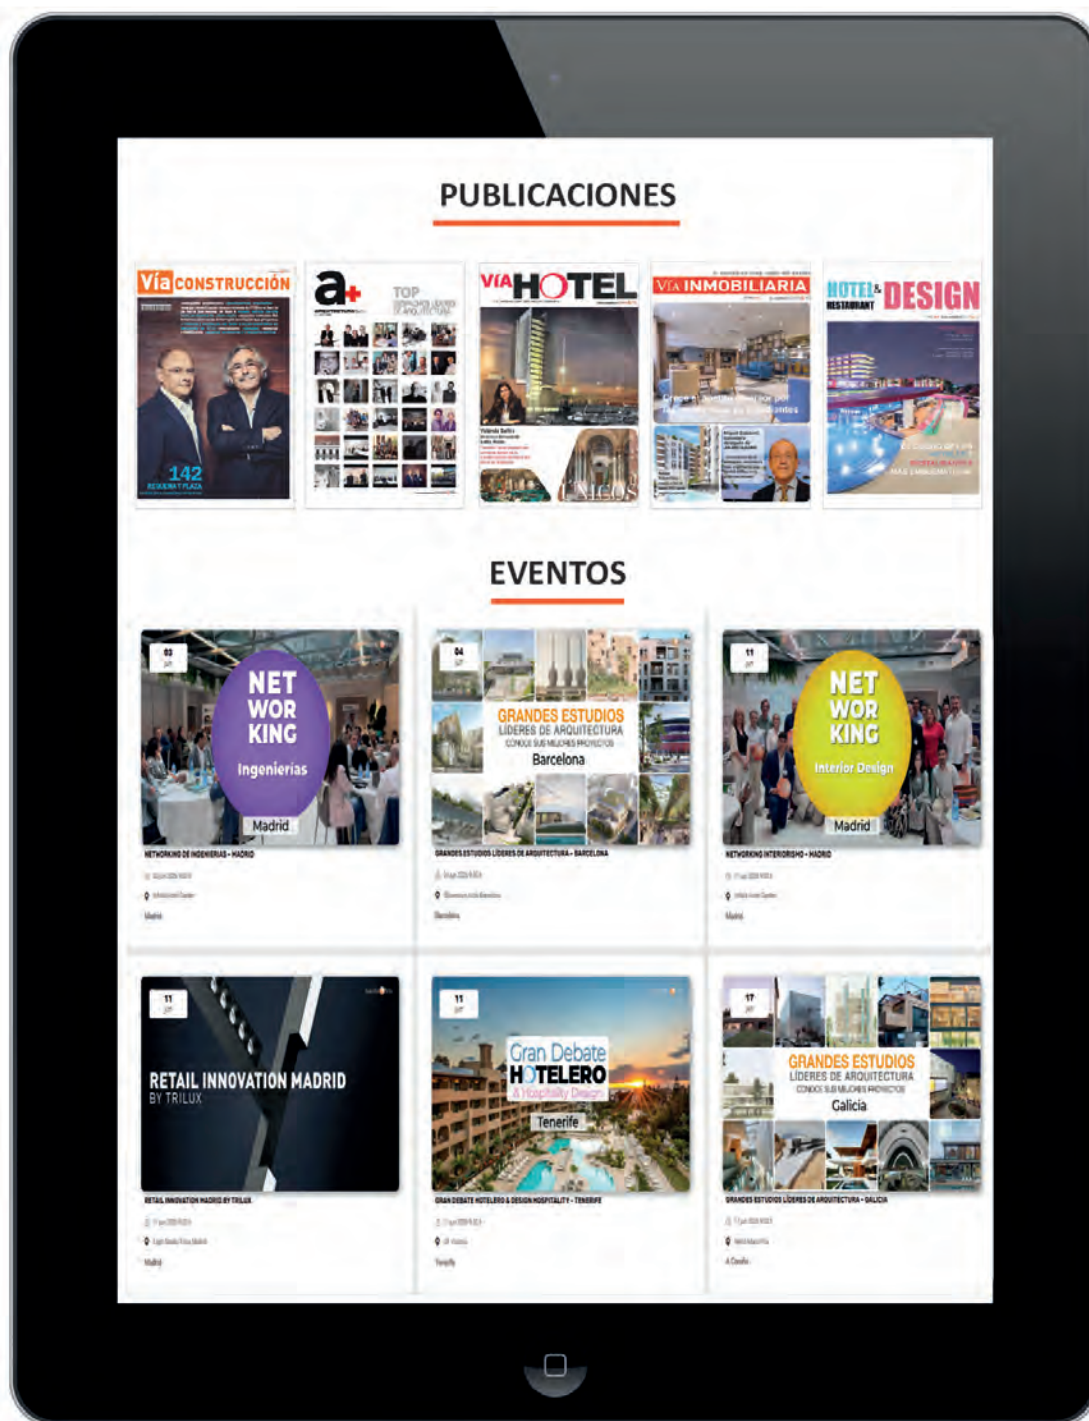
PUBLICACIONES

Vía CONSTRUCCIÓN

142

a+

TOP

VÍA HOTEL

VÍA INMOBILIARIA

HOTEL & RESTAURANT DESIGN

EVENTOS

03

NET WOR KING

Ingenierías

Madrid

NETWORKING DE INGENIERÍAS - MADRID

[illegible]

Madrid

04

GRANDES ESTUDIOS

LÍDERES DE ARQUITECTURA

CONOCE SUS MEJORES PROYECTOS

Barcelona

GRANDES ESTUDIOS LÍDERES DE ARQUITECTURA - BARCELONA

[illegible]

Barcelona

11

NET WOR KING

Interior Design

Madrid

NETWORKING INTERIORISMO - MADRID

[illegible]

Madrid

11

RETAIL INNOVATION MADRID

BY TRILUX

RETAIL INNOVATION MADRID BY TRILUX

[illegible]

Madrid

11

Gran Debate HOTELERO

& Hospitality Design

Tenerife

GRAN DEBATE HOTELERO & DESIGN HOSPITALITY - TENERIFE

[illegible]

Tenerife

17

GRANDES ESTUDIOS

LÍDERES DE ARQUITECTURA

CONOCE SUS MEJORES PROYECTOS

Galicia

GRANDES ESTUDIOS LÍDERES DE ARQUITECTURA - GALICIA

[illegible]

A Coruña